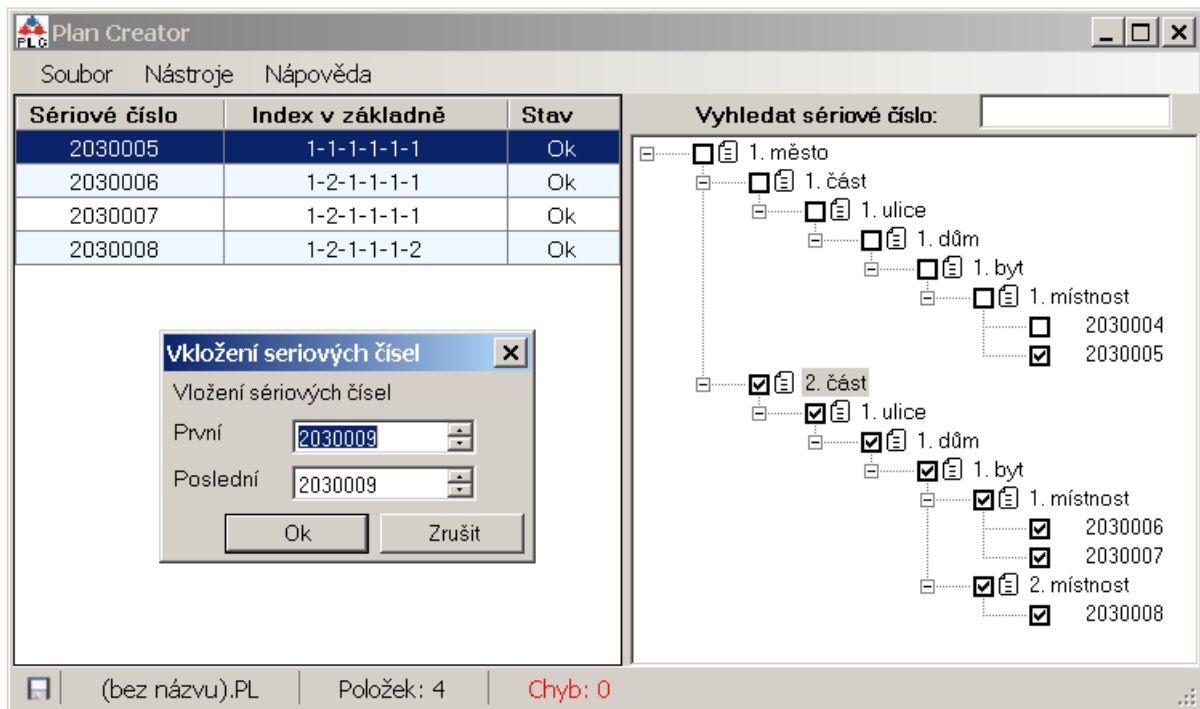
PLG Plan Creator

Soubor Nástroje Nápověda

| Sériové číslo | Index v základně | Stav |
|---|---|---|
| 2030005 | 1-1-1-1-1-1 | Ok |
| 2030006 | 1-2-1-1-1-1 | Ok |
| 2030007 | 1-2-1-1-1-1 | Ok |
| 2030008 | 1-2-1-1-1-2 | Ok |

Vkložení seriových čísel
Vložení sériových čísel
První 2030009
Poslední 2030009
Ok Zrušit

Vyhledat sériové číslo:

1. město
1. část
1. ulice
1. dům
1. byt
1. místnost
2030004
2030005
2. část
1. ulice
1. dům
1. byt
1. místnost
2030006
2030007
2. místnost
2030008

(bez názvu).PL Položek: 4 Chyb: 0